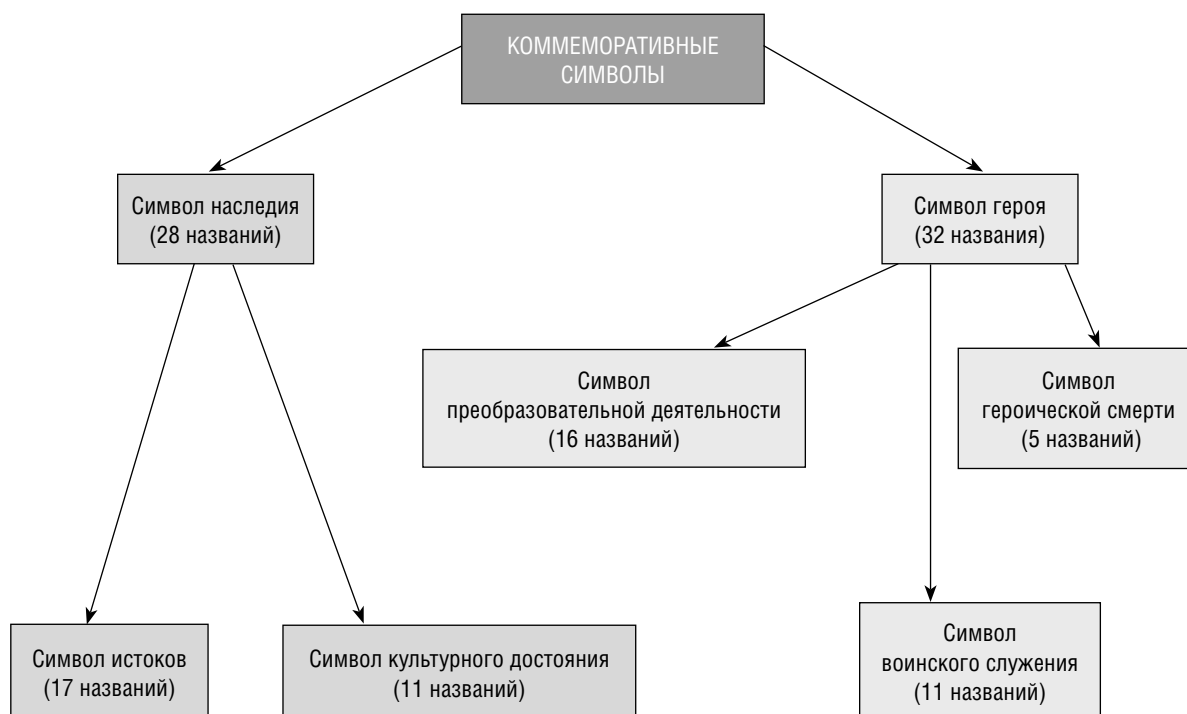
КОММЕМОРАТИВНЫЕ СИМВОЛЫ

Символ наследия (28 названий)

Символ героя (32 названия)

Символ преобразовательной деятельности (16 названий)

Символ героической смерти (5 названий)

Символ истоков (17 названий)

Символ культурного достояния (11 названий)

Символ воинского служения (11 названий)